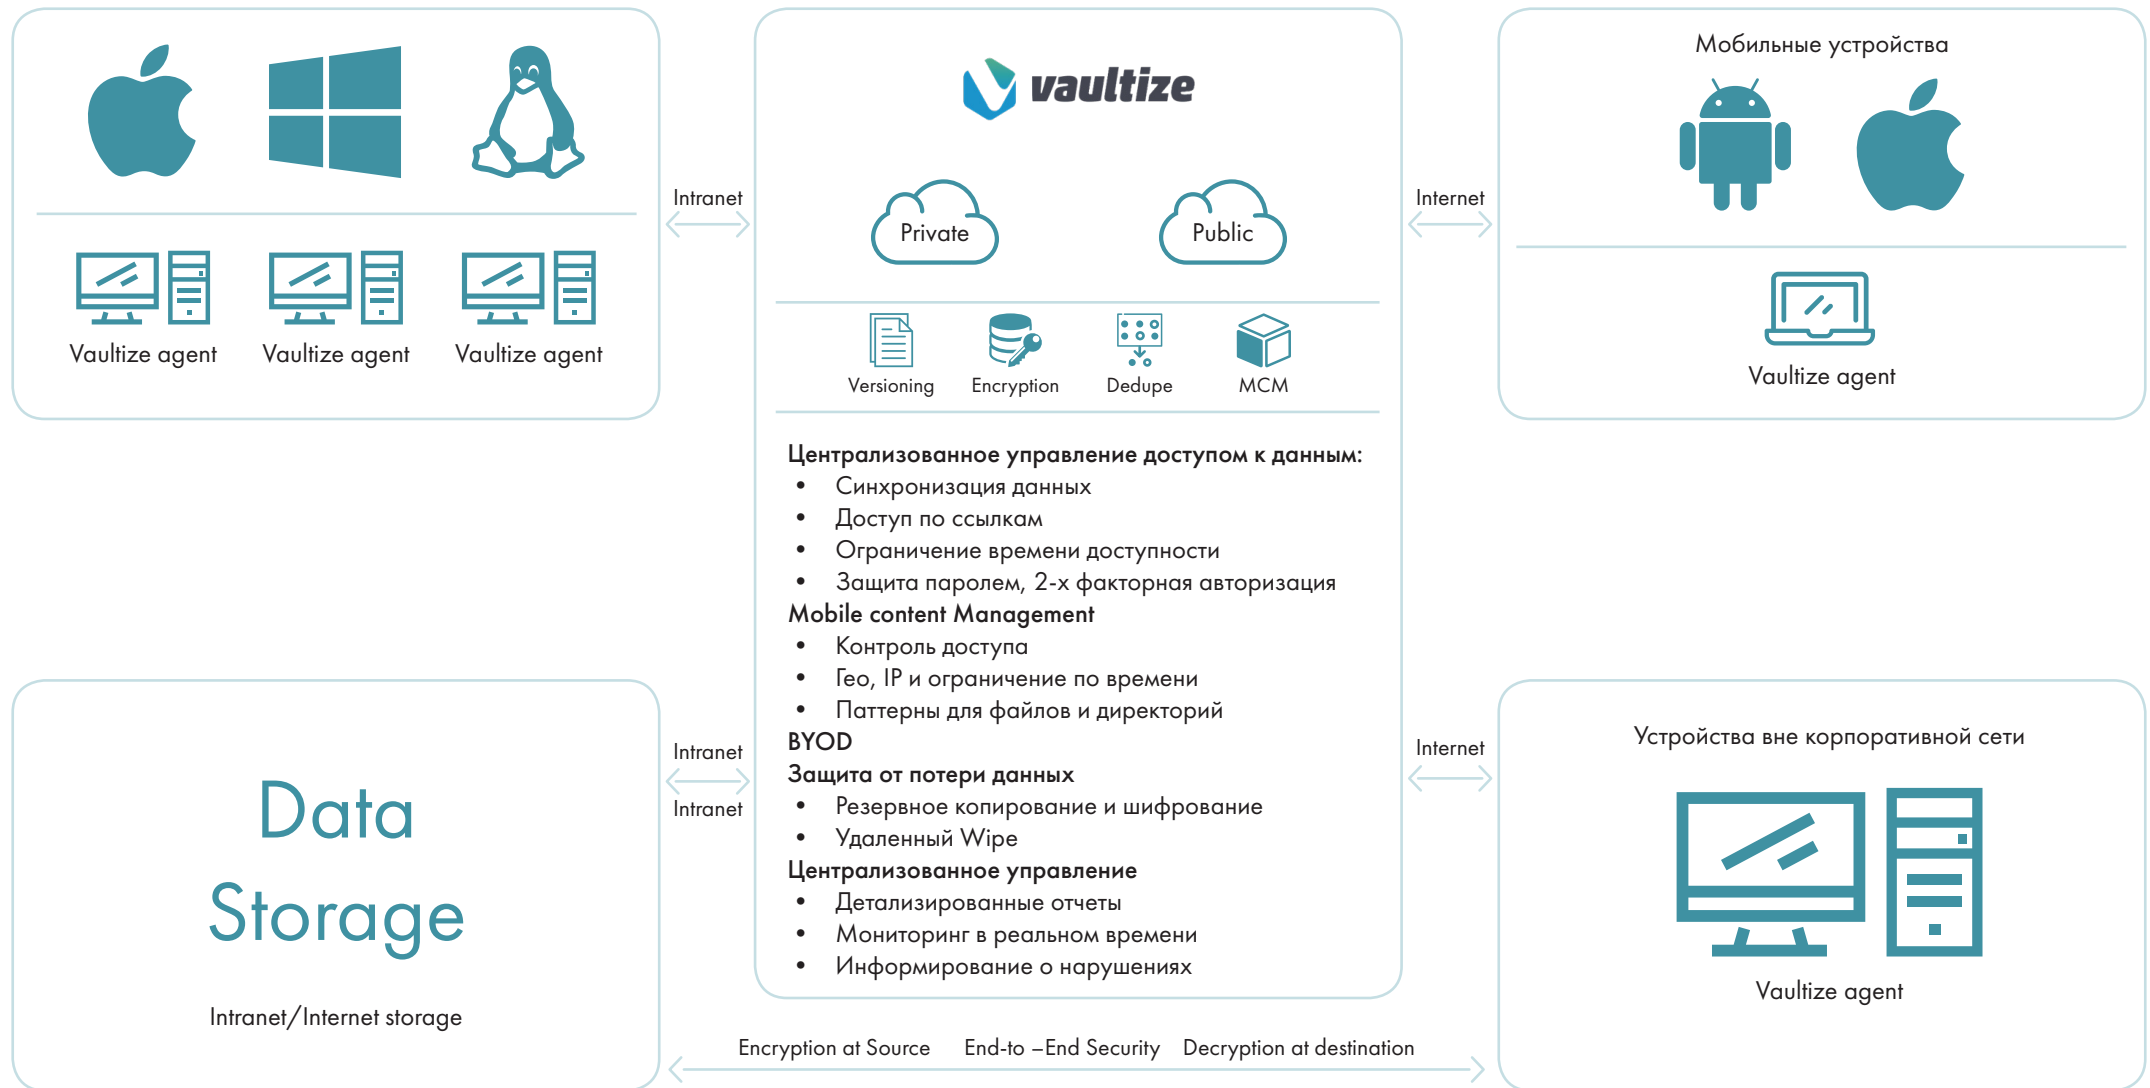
Vaultize agent Vaultize agent Vaultize agent

Intranet

vaultize

Private

Public

Versioning Encryption Dedupe MCM

Internet

Мобильные устройства

Vaultize agent

Централизованное управление доступом к данным:
• Синхронизация данных
• Доступ по ссылкам
• Ограничение времени доступности
• Защита паролем, 2-х факторная авторизация
Mobile content Management
• Контроль доступа
• Гео, IP и ограничение по времени
• Паттерны для файлов и директорий
BYOD
Защита от потери данных
• Резервное копирование и шифрование
• Удаленный Wipe
Централизованное управление
• Детализированные отчеты
• Мониторинг в реальном времени
• Информирование о нарушениях

Data Storage

Intranet/Internet storage

Intranet

Intranet

Internet

Устройства вне корпоративной сети

Vaultize agent

Encryption at Source End-to –End Security Decryption at destination